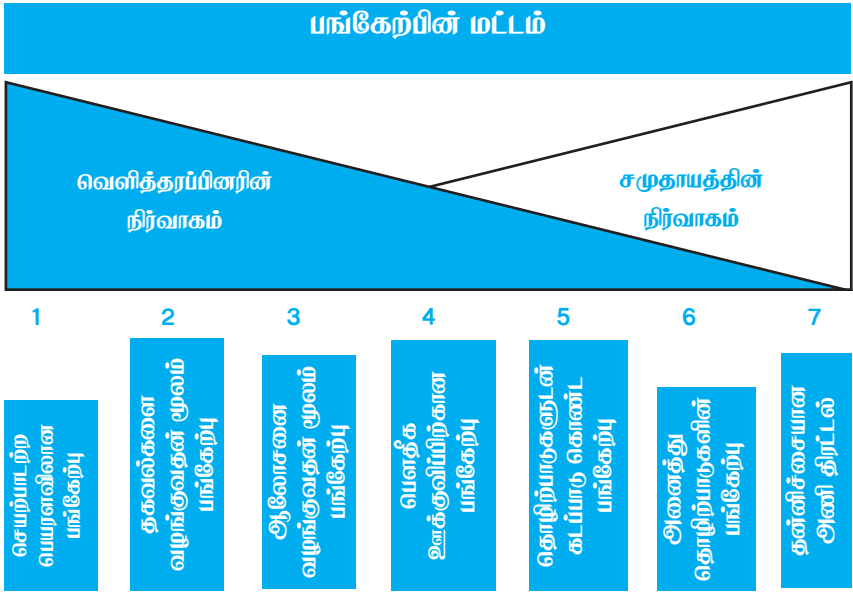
பங்கேற்பின் மட்டம்

வெளித்தரப்பினரின் நிர்வாகம்

சமுதாயத்தின் நிர்வாகம்

1

2

3

4

5

6

7

செயற்பாடற்ற பெயரளவிலான பங்கேற்பு

தகவல்களை வழங்குவதன் மூலம் பங்கேற்பு

ஆலோசனை வழங்குவதன் மூலம் பங்கேற்பு

பௌதீக ஊக்குவிப்பிற்கான பங்கேற்பு

தொழிற்பாடுகளுடன் கட்டுப்பாடு கொண்ட பங்கேற்பு

அனைத்து தொழிற்பாடுகளின் பங்கேற்பு

தன்னிச்சையான அணி திரட்டல்